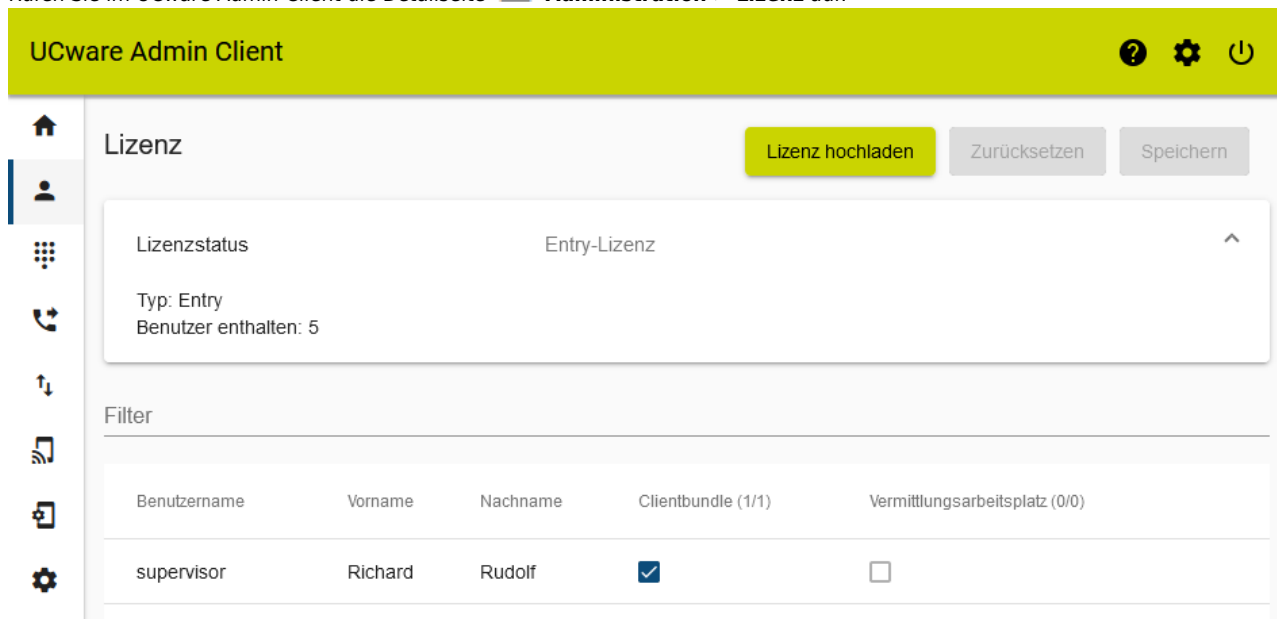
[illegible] Sie im UCware Admin Client die Detailseite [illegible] Administration > Lizenz auf.

UCware Admin Client

Lizenz

Lizenz hochladen

Zurücksetzen

Speichern

Lizenzstatus

Entry-Lizenz

Typ: Entry
Benutzer enthalten: 5

Filter

| Benutzername | Vorname | Nachname | Clientbundle (1/1) | Vermittlungsarbeitsplatz (0/0) |
|---|---|---|---|---|
| supervisor | Richard | Rudolf | ☑ | ☐ |